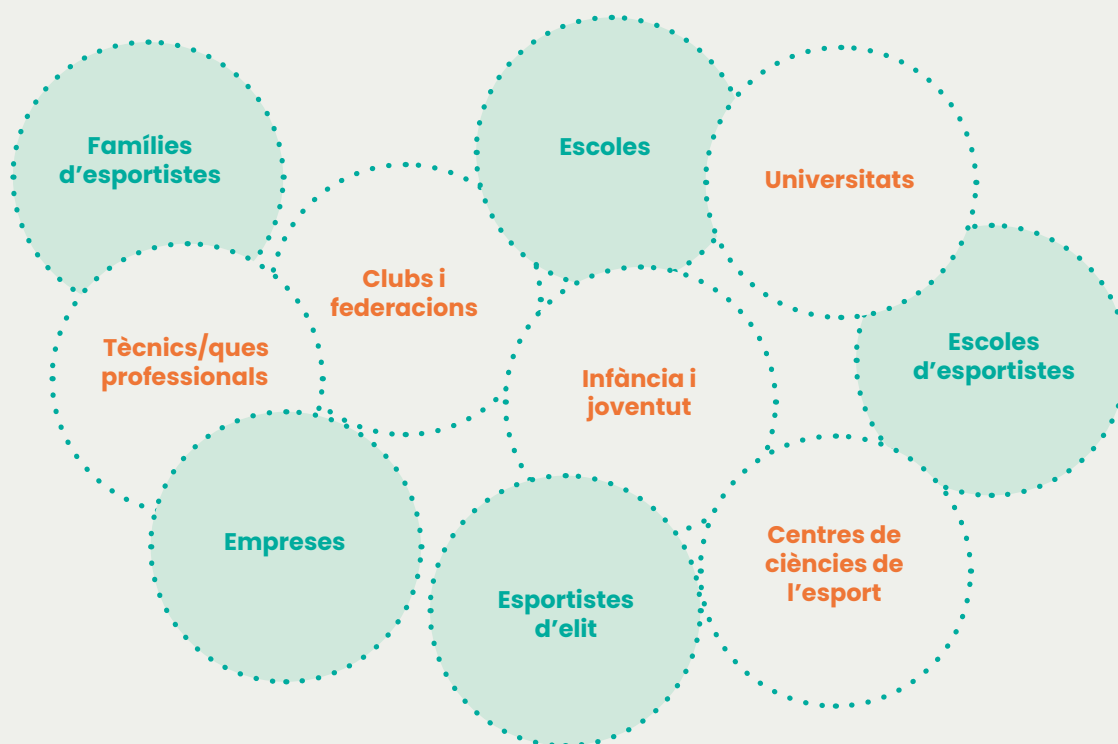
Famílies d’esportistes

Escoles

Universitats

Clubs i federacions

Tècnics/ques professionals

Infància i joventut

Escoles d’esportistes

Empreses

Esportistes d’elit

Centres de ciències de l’esport